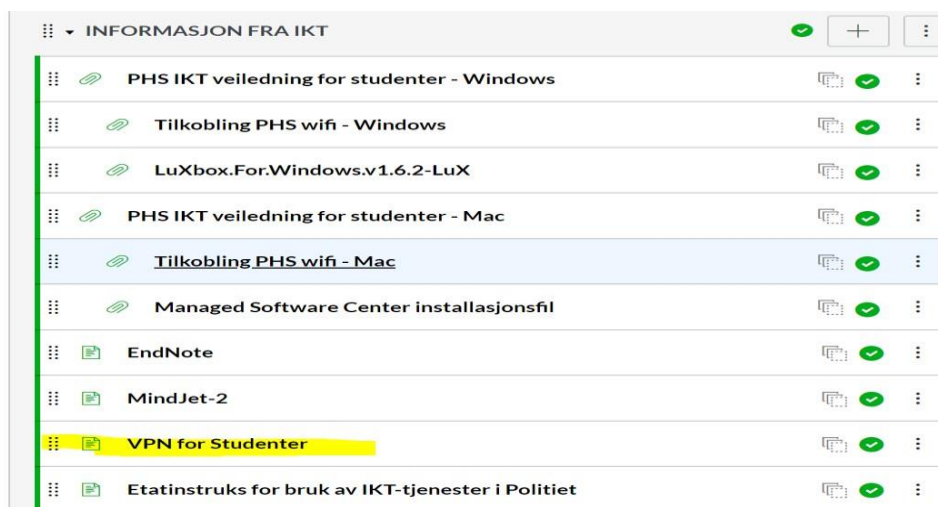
INFORMASJON FRA IKT

+

PHS IKT veiledning for studenter - Windows

Tilkobling PHS wifi - Windows

LuXbox.For.Windows.v1.6.2-LuX

PHS IKT veiledning for studenter - Mac

Tilkobling PHS wifi - Mac

Managed Software Center installasjonsfil

EndNote

MindJet-2

VPN for Studenter

Etatinstruks for bruk av IKT-tjenester i Politiet